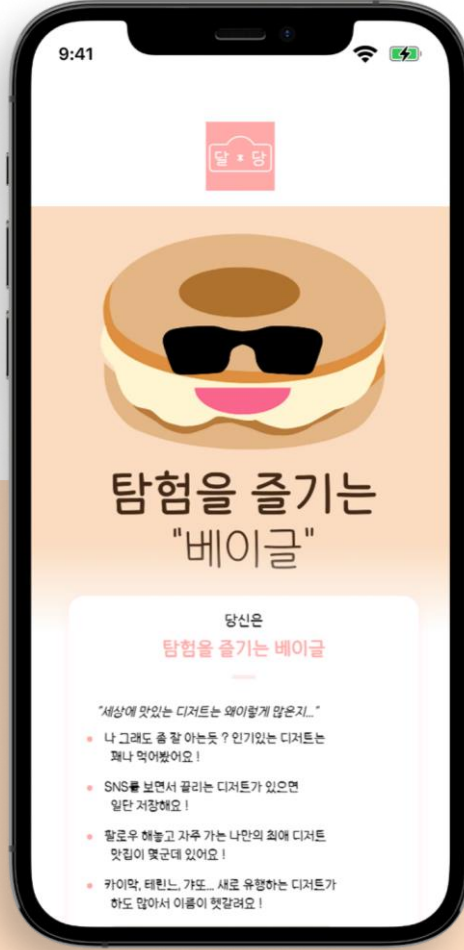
9:41

달 × 당

탐험을 즐기는
"베이글"

당신은
탐험을 즐기는 베이글

"세상에 맛있는 디저트는 왜이렇게 많은지..."

나 그래도 좀 잘 아는듯 ? 인기있는 디저트는 꽤나 먹어봤어요 !

SNS를 보면서 끌리는 디저트가 있으면 일단 저장해요 !

팔로우 해놓고 자주 가는 나만의 최애 디저트 맛집이 몇군데 있어요 !

카이막, 테린느, 갸또... 새로 유행하는 디저트가 하도 많아서 이름이 헷갈려요 !